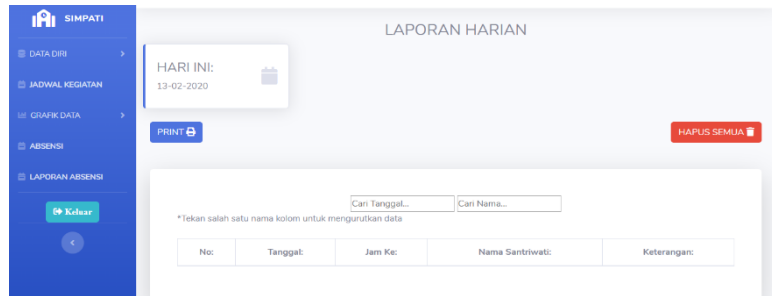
SIMPATI

DATA DIRI

JADWAL KEGIATAN

GRAFIK DATA

ABSENSI

LAPORAN ABSENSI

Keluar

LAPORAN HARIAN

HARI INI:
13-02-2020

PRINT

HAPUS SEMUA

Cari Tanggal... Cari Nama...

*Tekan salah satu nama kolom untuk mengurutkan data

| No: | Tanggal: | Jam Ke: | Nama Santriwati: | Keterangan: |
|---|---|---|---|---|